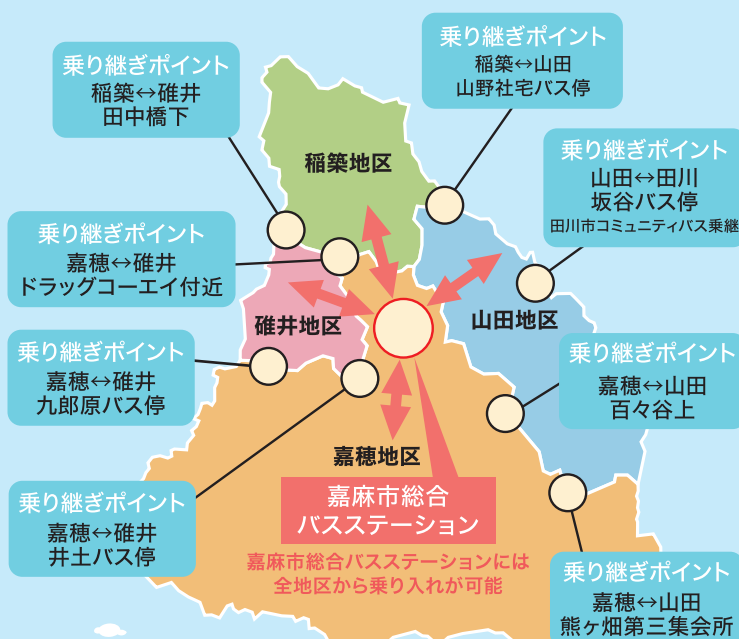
乗り継ぎポイント
稲築↔碓井
田中橋下

乗り継ぎポイント
稲築↔山田
山野社宅バス停

乗り継ぎポイント
山田↔田川
坂谷バス停
田川市コミュニティバス乗継

稲築地区

乗り継ぎポイント
嘉穂↔碓井
ドラッグコーエイ付近

碓井地区

山田地区

乗り継ぎポイント
嘉穂↔碓井
九郎原バス停

乗り継ぎポイント
嘉穂↔山田
百々谷上

嘉穂地区

乗り継ぎポイント
嘉穂↔碓井
井土バス停

嘉麻市総合
バスステーション

嘉麻市総合バスステーションには
全地区から乗り入れが可能

乗り継ぎポイント
嘉穂↔山田
熊ヶ畑第三集会所